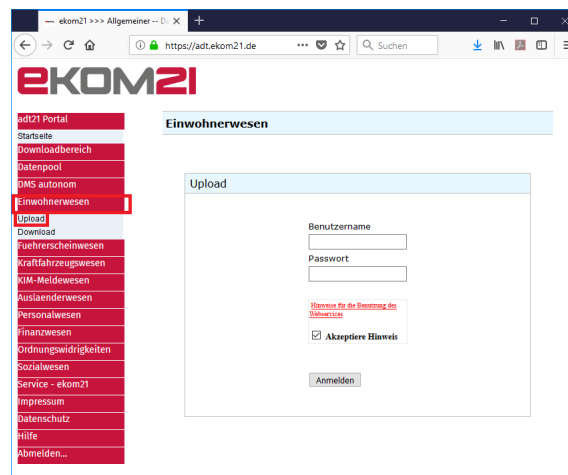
ekom21 >>> Allgemeiner -- D

https://adt.ekom21.de

Suchen

ekom21

adt21 Portal
Startseite
Downloadbereich
Datenpool
DMS autonom
Einwohnerwesen
Upload
Download
Fuehrerscheinwesen
Kraftfahrzeugswesen
KIM-Meldewesen
Auslaenderwesen
Personalwesen
Finanzwesen
Ordnungswidrigkeiten
Sozialwesen
Service - ekom21
Impressum
Datenschutz
Hilfe
Abmelden...

Einwohnerwesen

Upload

Benutzername

Passwort

Hinweise für die Benutzung des Webservices

Akzeptiere Hinweis

Anmelden